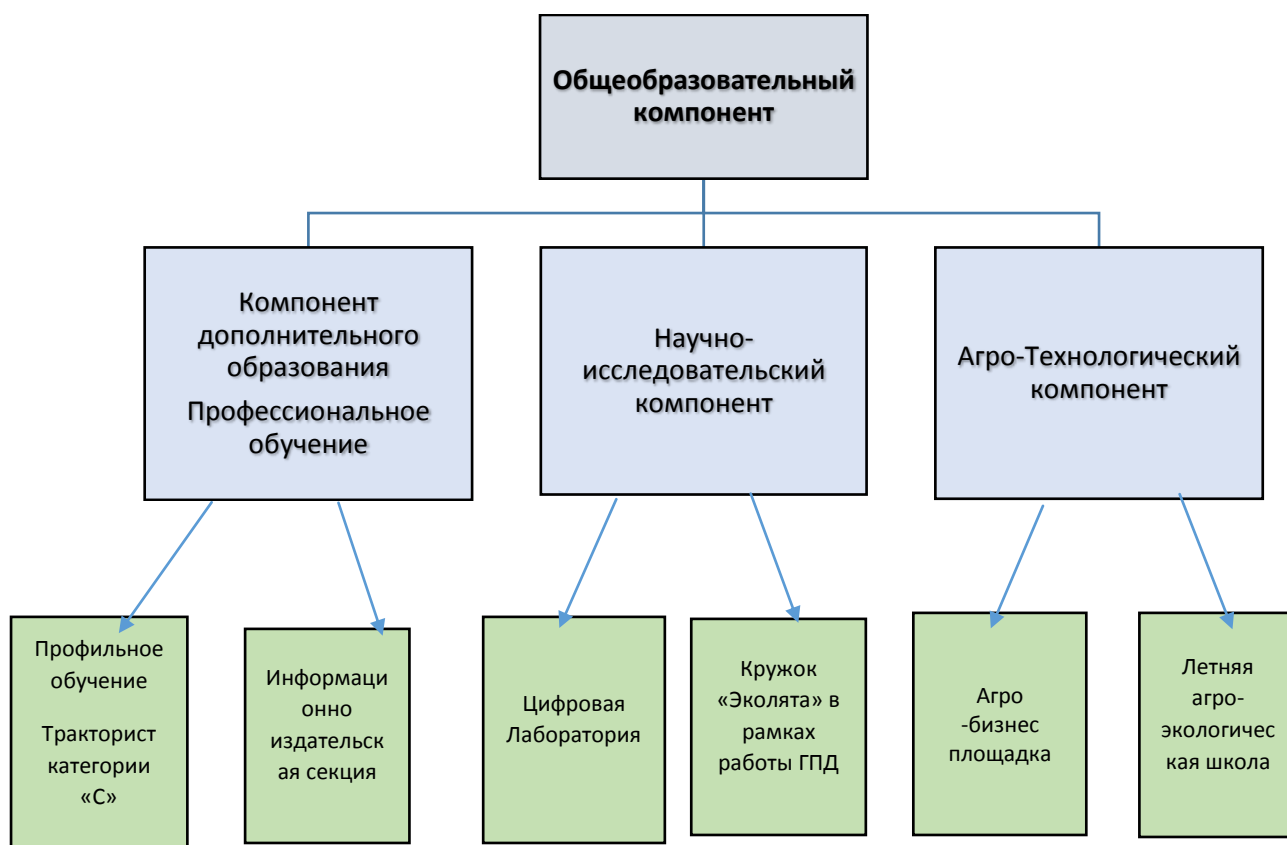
Общеобразовательный компонент

Компонент дополнительного образования

Профессиональное обучение

Научно-исследовательский компонент

Агро-Технологический компонент

Профильное обучение

Тракторист категории «С»

Информаци онно издательск ая секция

Цифровая Лаборатория

Кружок «Эколята» в рамках работы ГПД

Агро -бизнес площадка

Летняя агро-экологичес кая школа